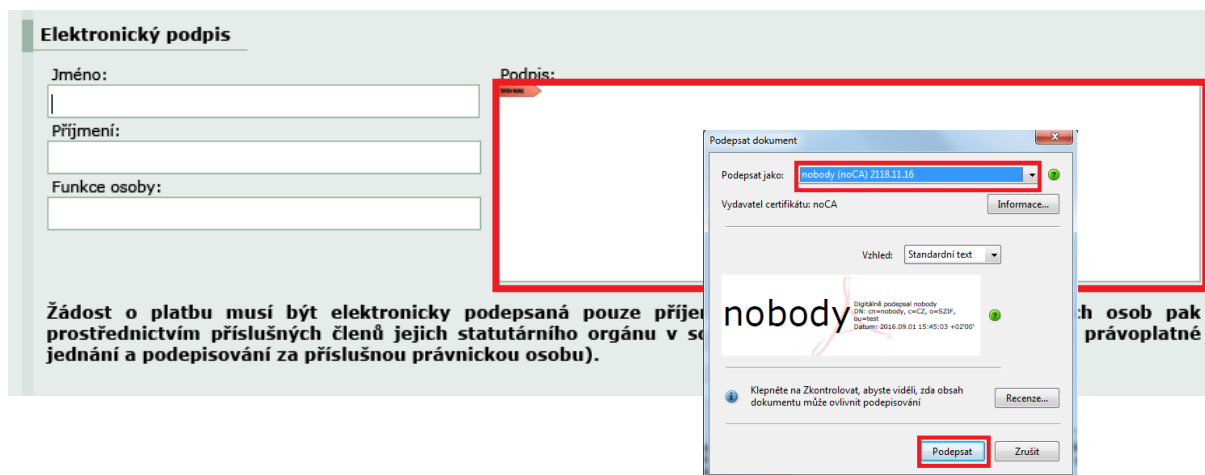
Elektronický podpis

Jméno:

Příjmení:

Funkce osoby:

Podpis:

Žádost o platbu musí být elektronicky podepsaná pouze příjem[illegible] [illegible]ch osob pak prostřednictvím příslušných členů jejich statutárního orgánu v so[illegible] právoplatné jednání a podepisování za příslušnou právnickou osobu).

Podepsat dokument

Podepsat jako: nobody (noCA) 2118.11.16

Vydavatel certifikátu: noCA

Informace...

Vzhled: Standardní text

nobody

Digitálně podepsal nobody
DN: cn=nobody, c=CZ, o=SZIF, ou=test
Datum: 2016.09.01 15:45:03 +02'00'

Klepněte na Zkontrolovat, abyste viděli, zda obsah dokumentu může ovlivnit podepisování

Recenze...

Podepsat

Zrušit